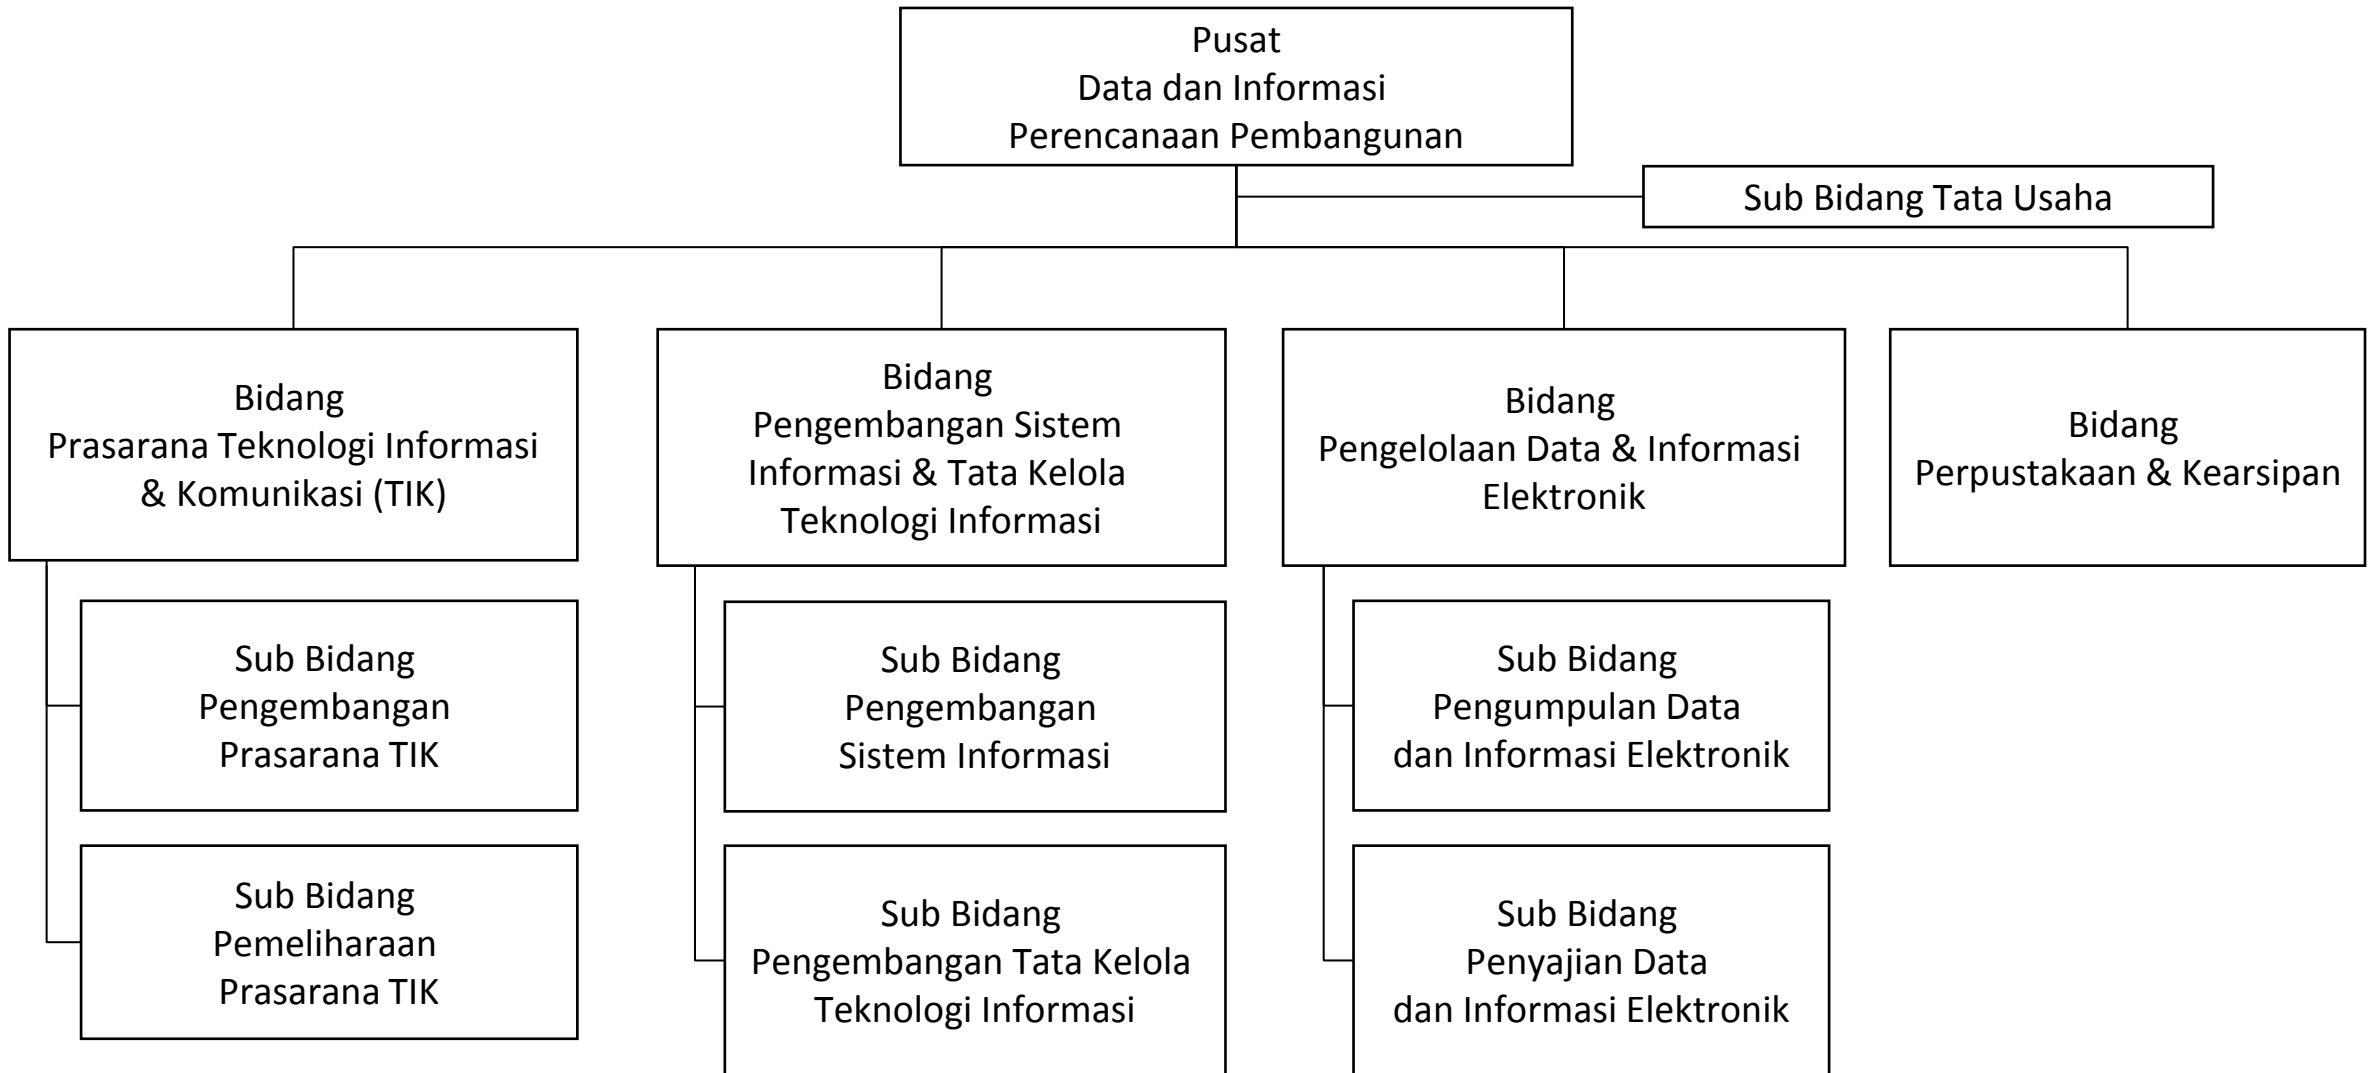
Pusat
Data dan Informasi
Perencanaan Pembangunan

Sub Bidang Tata Usaha

Bidang
Prasarana Teknologi Informasi & Komunikasi (TIK)

Sub Bidang
Pengembangan
Prasarana TIK

Sub Bidang
Pemeliharaan
Prasarana TIK

Bidang
Pengembangan Sistem Informasi & Tata Kelola Teknologi Informasi

Sub Bidang
Pengembangan
Sistem Informasi

Sub Bidang
Pengembangan Tata Kelola
Teknologi Informasi

Bidang
Pengelolaan Data & Informasi Elektronik

Sub Bidang
Pengumpulan Data
dan Informasi Elektronik

Sub Bidang
Penyajian Data
dan Informasi Elektronik

Bidang
Perpustakaan & Kearsipan